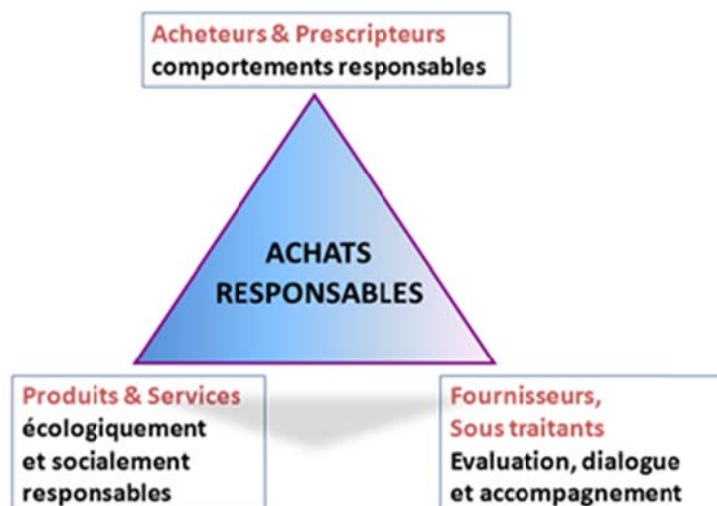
Acheteurs & Prescripteurs
comportements responsables

ACHATS
RESPONSABLES

Produits & Services
écologiquement
et socialement
responsables

Fournisseurs,
Sous traitants
Evaluation, dialogue
et accompagnement